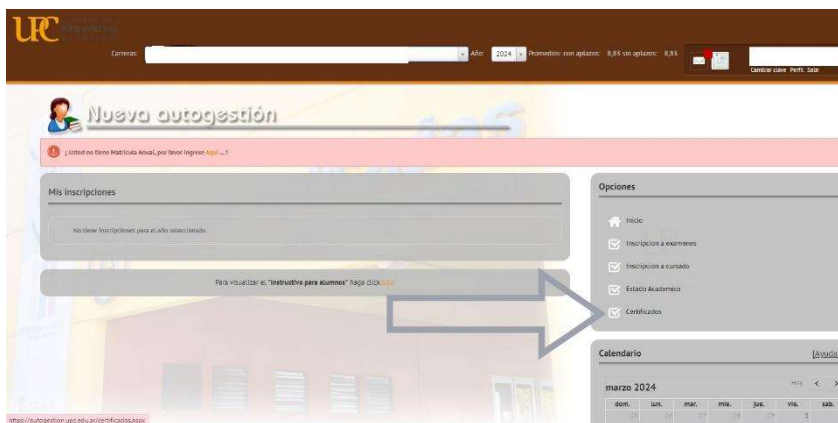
UPC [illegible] PROVINCIAL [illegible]

Carreras: Año: 2024 Promedios: con aplazos: 8,85 sin aplazos: 8,85

Cambiar clave Perfil Salir

Nueva autogestión

¡ Usted no tiene Matrícula Anual, por favor ingrese Aquí ... !

Mis inscripciones

No tiene inscripciones para el año seleccionado

Para visualizar el "Instructivo para alumnos" haga click Aquí

Opciones

Inicio

Inscripcion a examenes

Inscripcion a cursado

Estado Académico

Certificados

Calendario

[Ayuda

marzo 2024

Hoy < >

| dom. | lun. | mar. | mié. | jue. | vie. | sáb. |
|---|---|---|---|---|---|---|
| 25 | 26 | 27 | 28 | 29 | 1 | 2 |

https://autogestion.upc.edu.ar/certificados.aspx